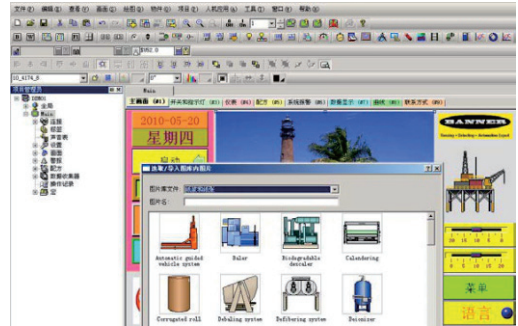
文件(F) 编辑(E) 查看(V) 画面(S) 绘图(D) 物件(O) 项目(J) 人机界面(A) 工具(T) 窗口(W) 帮助(H)

10_6174_B

Main

主画面 (#1) | 开关和指示灯 (#5) | 仪表 (#6) | 配方 (#5) | 系统报警 (#8) | 数据显示 (#7) | 趋势 (#9) | 联系方式 (#5)

2010-05-20
星期四

BANNER
Sensing • Detecting • Automation Expert

选取/导入图库内图片

图片库文件
图片名

Automatic guided vehicle system
Baler
Biodegradable decanter
Calendering
Corrugated roll
Debaling system
Defibering system
Deionizer

菜单
语言